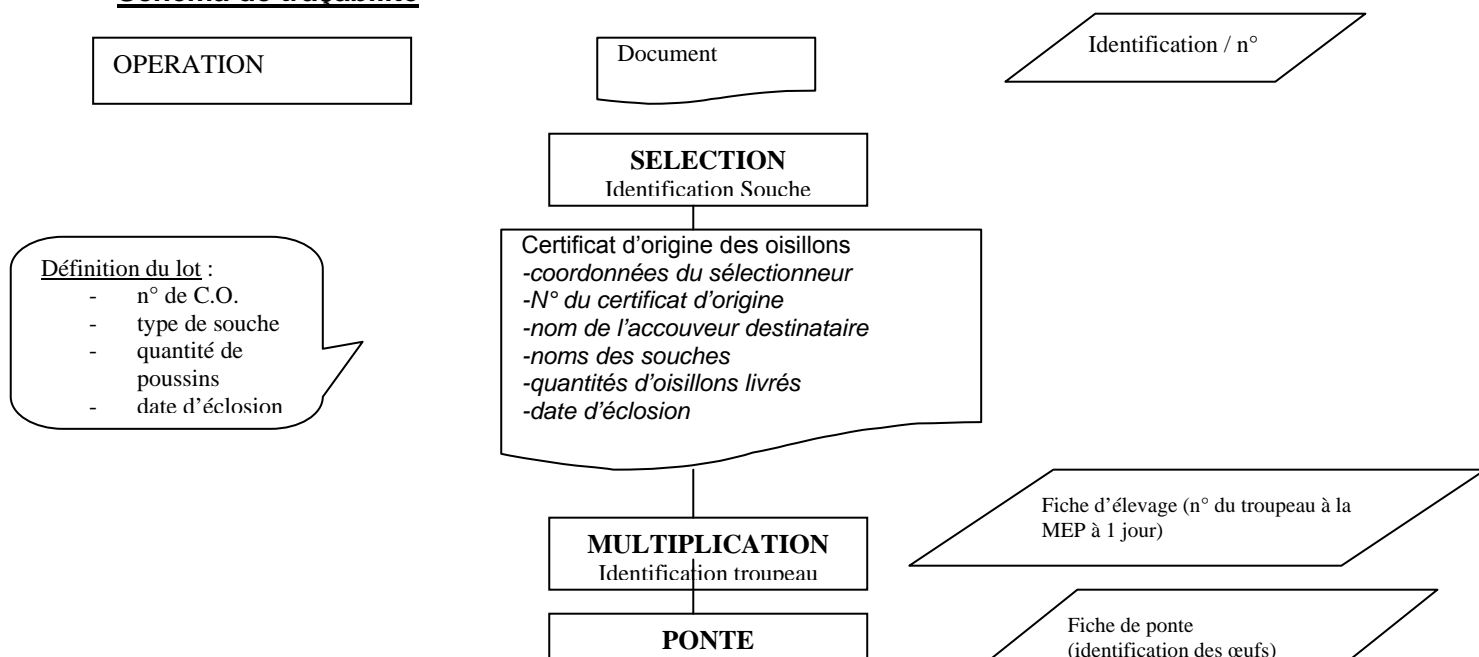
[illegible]

OPERATION

Document

Identification / n°

**SELECTION**
Identification Souche

Définition du lot :
- n° de C.O.
- type de souche
- quantité de poussins
- date d'éclosion

Certificat d'origine des oisillons
*-coordonnées du sélectionneur*
*-N° du certificat d'origine*
*-nom de l'accouveur destinataire*
*-noms des souches*
*-quantités d'oisillons livrés*
*-date d'éclosion*

Fiche d'élevage (n° du troupeau à la MEP à 1 jour)

**MULTIPLICATION**
Identification troupeau

Fiche de ponte (identification des œufs)

**PONTE**